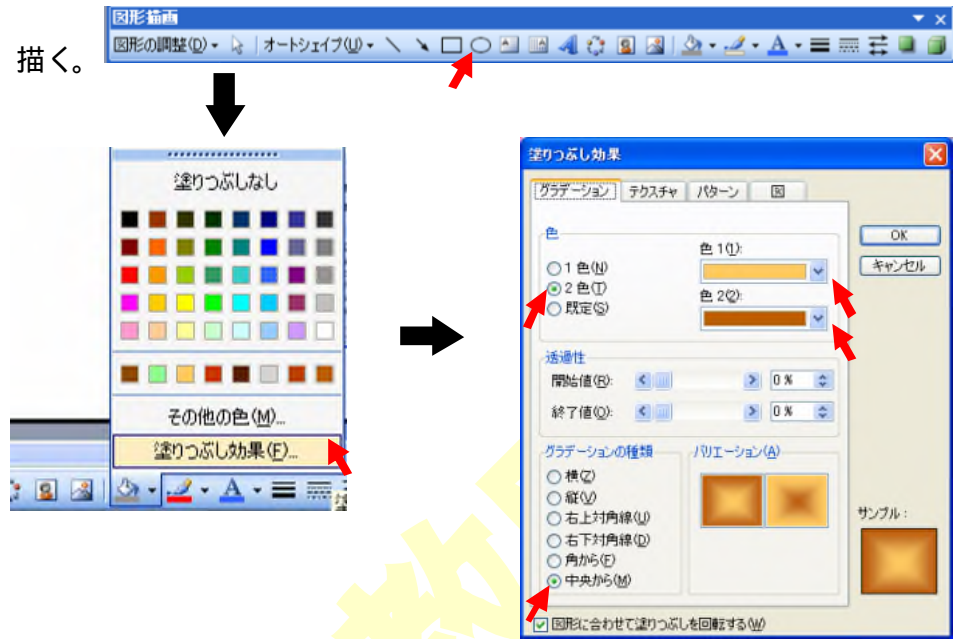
描く。

図形描画

図形の調整(D) ▾ オートシェイプ(U) ▾

塗りつぶしなし

その他の色(M)...

塗りつぶし効果(F)...

塗りつぶし効果

グラデーション | テクスチャ | パターン | 図

色

○1 色(N)
⦿2 色(T)
○既定(S)

色 1(1):

色 2(2):

OK

キャンセル

透過性

開始値(R): 0 %

終了値(O): 0 %

グラデーションの種類

○横(Z)
○縦(V)
○右上対角線(U)
○右下対角線(D)
○角から(F)
⦿中央から(M)

バリエーション(A)

サンプル:

☑ 図形に合わせて塗りつぶしを回転する(W)